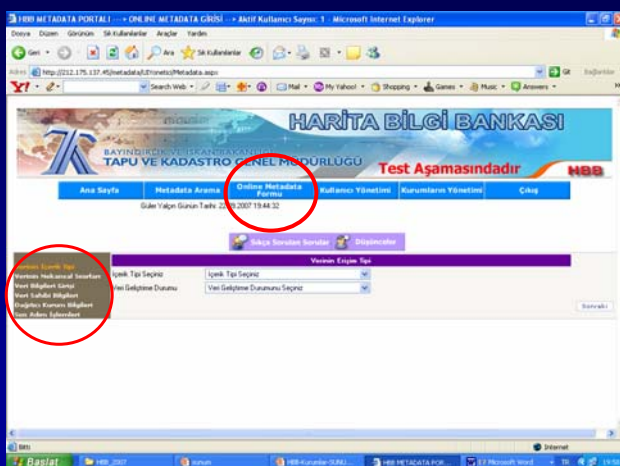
HBB METADATA PORTALI ---> ONLINE METADATA GİRİŞİ ---> Aktif Kullanıcı Sayısı: 1 - Microsoft Internet Explorer

Dosya Düzen Görünüm Sık Kullanılanlar Araçlar Yardım

Geri Ara Sık Kullanılanlar

Adres http://212.175.137.45/metadata/EYonetici/Metadata.aspx Git Bağlantılar

Search Web Mail My Yahoo! Shopping Games Music Answers

HARİTA BİLGİ BANKASI

BAYINDIRLIK VE İSKAN BAKANLIĞI TAPU VE KADASTRO GENEL MÜDÜRLÜĞÜ

Test Aşamasındadır

HBB

Ana Sayfa | Metadata Arama | Online Metadata Formu | Kullanıcı Yönetimi | Kurumların Yönetimi | Çıkış

Güler Yalçın Günün Tarihi: 22.03.2007 19:44:32

Sıkça Sorulan Sorular | Düşünceler

Verinin İçerik Tipi

Verinin Mekansal Sınırları

Veri Bilgileri Girişi

Veri Sahibi Bilgileri

Dağıtıcı Kurum Bilgileri

Son Adım İşlemleri

Verinin Erişim Tipi

İçerik Tipi Seçiniz | İçerik Tipi Seçiniz

Veri Geliştirme Durumu | Veri Geliştirme Durumunu Seçiniz

Sonraki

Bitti

Internet

Başlat HBB_2007 konum HBB-Kurumlar-SUNU... HBB METADATA POR... EY Microsoft Word TR 19:50